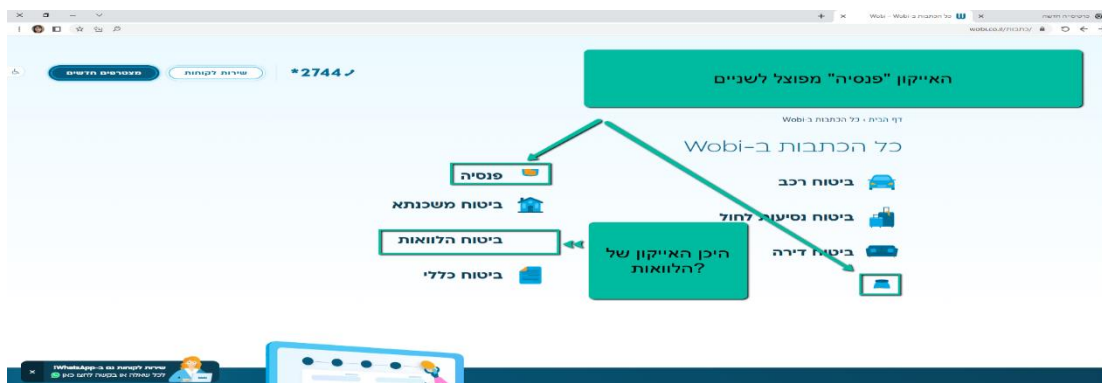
כל הכתבות ב-Wobi - Wobi
wobi.co.il/כתבות

‎*2744
שירות לקוחות
מצטרפים חדשים

האייקון "פנסיה" מפוצל לשניים

דף הבית › כל הכתבות ב Wobi

כל הכתבות ב-Wobi

ביטוח רכב
ביטוח נסיעות לחול
ביטוח דירה

פנסיה
ביטוח משכנתא
ביטוח הלוואות
ביטוח כללי

היכן האייקון של הלוואות?

שירות לקוחות גם ב-WhatsApp!
לכל שאלה או בקשה לחצו כאן